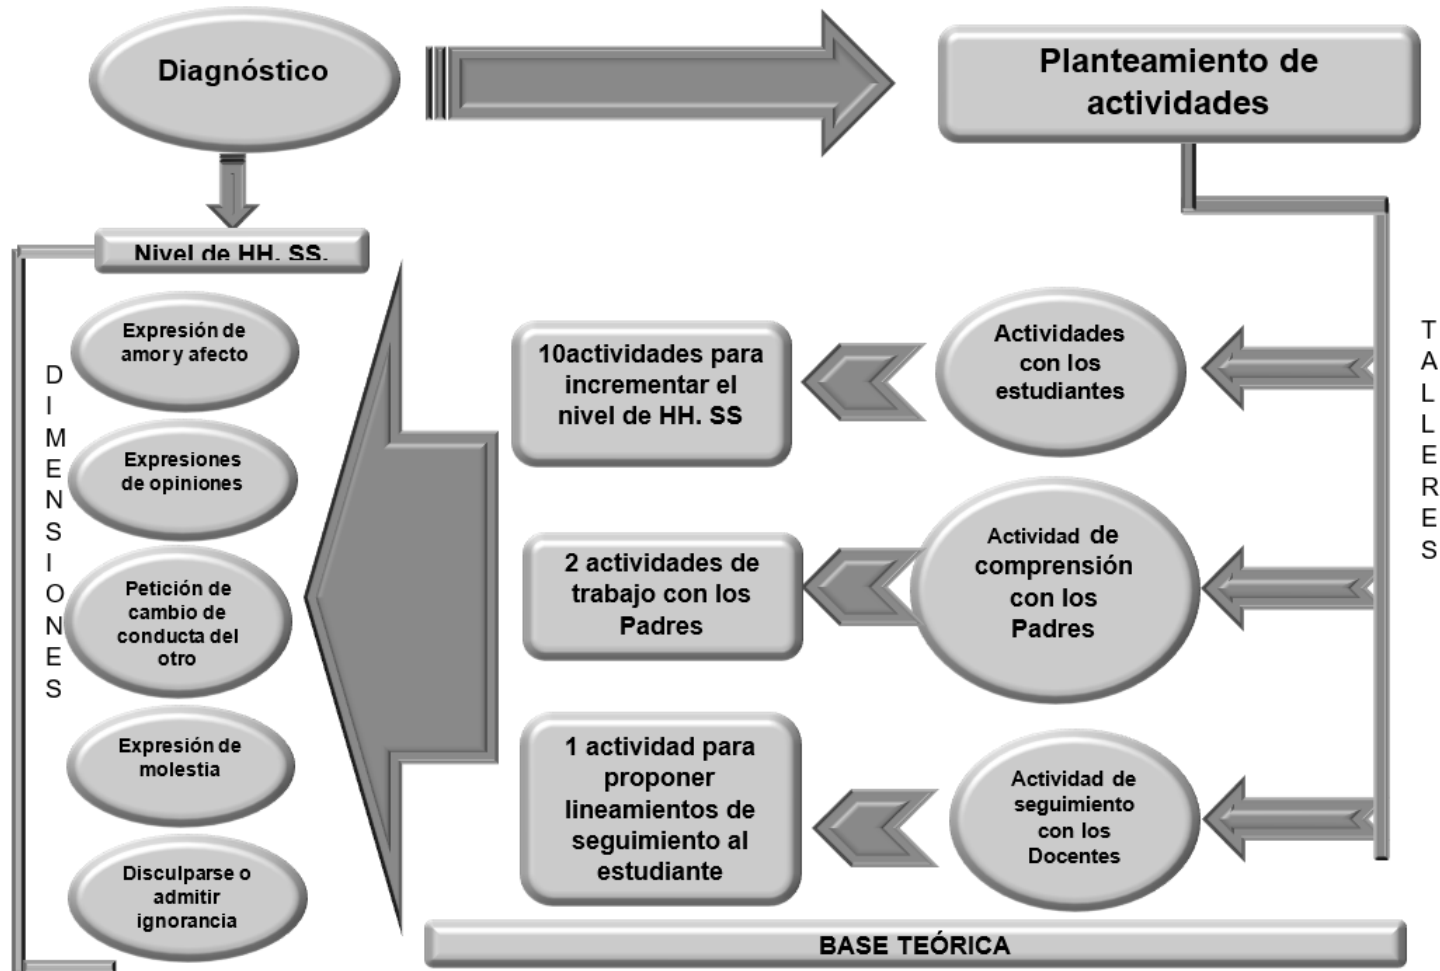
Diagnóstico

Planteamiento de actividades

Nivel de HH. SS.

DIMENSIONES

Expresión de amor y afecto

Expresiones de opiniones

Petición de cambio de conducta del otro

Expresión de molestia

Disculparse o admitir ignorancia

10actividades para incrementar el nivel de HH. SS

Actividades con los estudiantes

2 actividades de trabajo con los Padres

Actividad de comprensión con los Padres

1 actividad para proponer lineamientos de seguimiento al estudiante

Actividad de seguimiento con los Docentes

TALLERES

BASE TEÓRICA